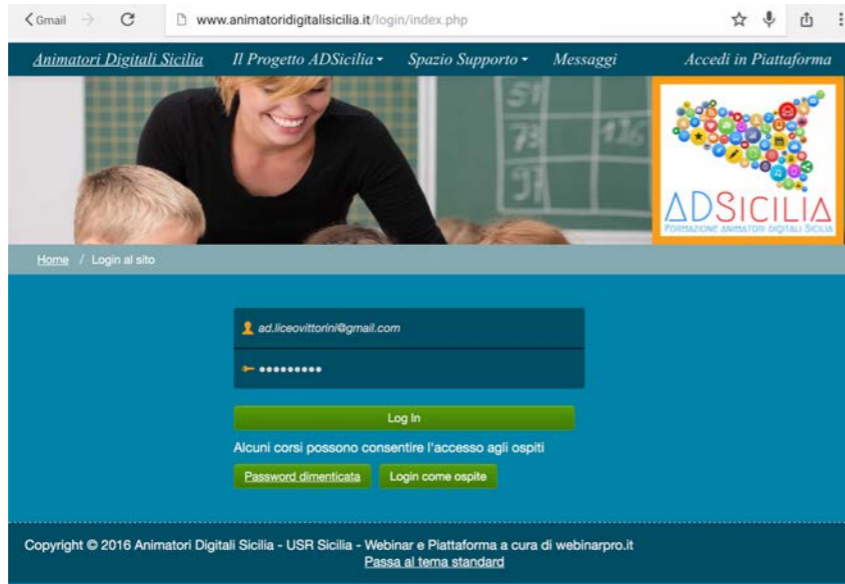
< Gmail
www.animatoridigitalisicilia.it/login/index.php

Animatori Digitali Sicilia
Il Progetto ADSicilia ▾
Spazio Supporto ▾
Messaggi
Accedi in Piattaforma

ADSICILIA
FORMAZIONE ANIMATORI DIGITALI SICILIA

Home / Login al sito

ad.liceovittorini@gmail.com
•••••••••

Log In

Alcuni corsi possono consentire l'accesso agli ospiti

Password dimenticata
Login come ospite

Copyright © 2016 Animatori Digitali Sicilia - USR Sicilia - Webinar e Piattaforma a cura di webinarpro.it
Passa al tema standard